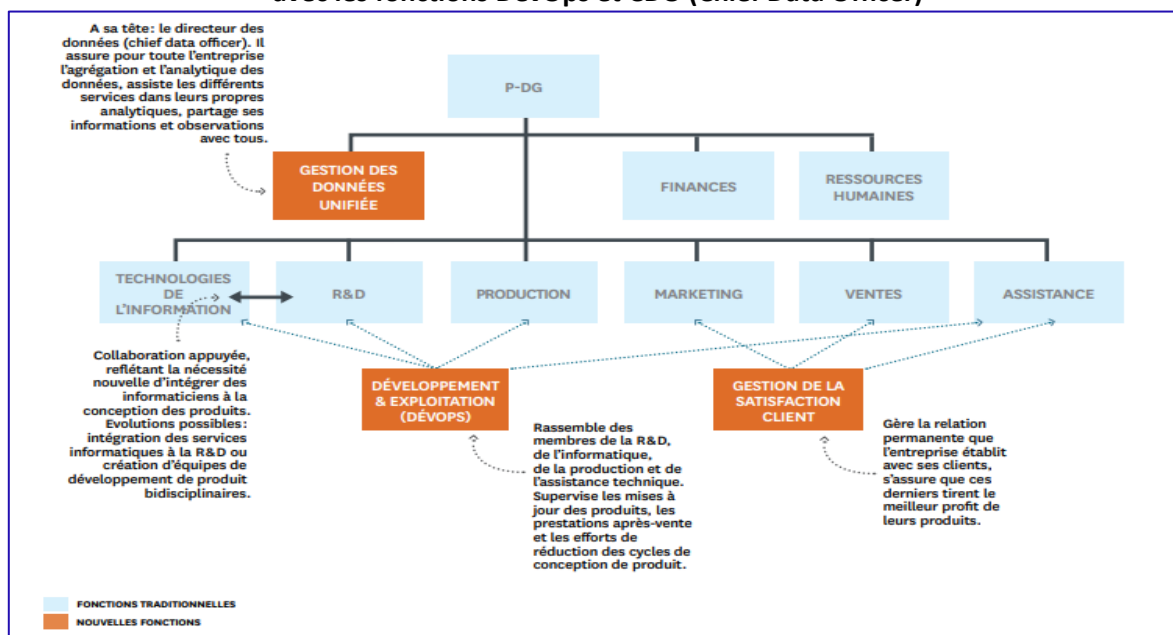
A sa tête: le directeur des données (chief data officer). Il assure pour toute l'entreprise l'agrégation et l'analytique des données, assiste les différents services dans leurs propres analytiques, partage ses informations et observations avec tous.

P-DG

GESTION DES DONNÉES UNIFIÉE

FINANCES

RESSOURCES HUMAINES

TECHNOLOGIES DE L'INFORMATION

R&D

PRODUCTION

MARKETING

VENTES

ASSISTANCE

Collaboration appuyée, reflétant la nécessité nouvelle d'intégrer des informaticiens à la conception des produits. Evolutions possibles: intégration des services informatiques à la R&D ou création d'équipes de développement de produit bidisciplinaires.

DÉVELOPPEMENT & EXPLOITATION (DÉVOPS)

Rassemble des membres de la R&D, de l'informatique, de la production et de l'assistance technique. Supervise les mises à jour des produits, les prestations après-vente et les efforts de réduction des cycles de conception de produit.

GESTION DE LA SATISFACTION CLIENT

Gère la relation permanente que l'entreprise établit avec ses clients, s'assure que ces derniers tirent le meilleur profit de leurs produits.

FONCTIONS TRADITIONNELLES

NOUVELLES FONCTIONS